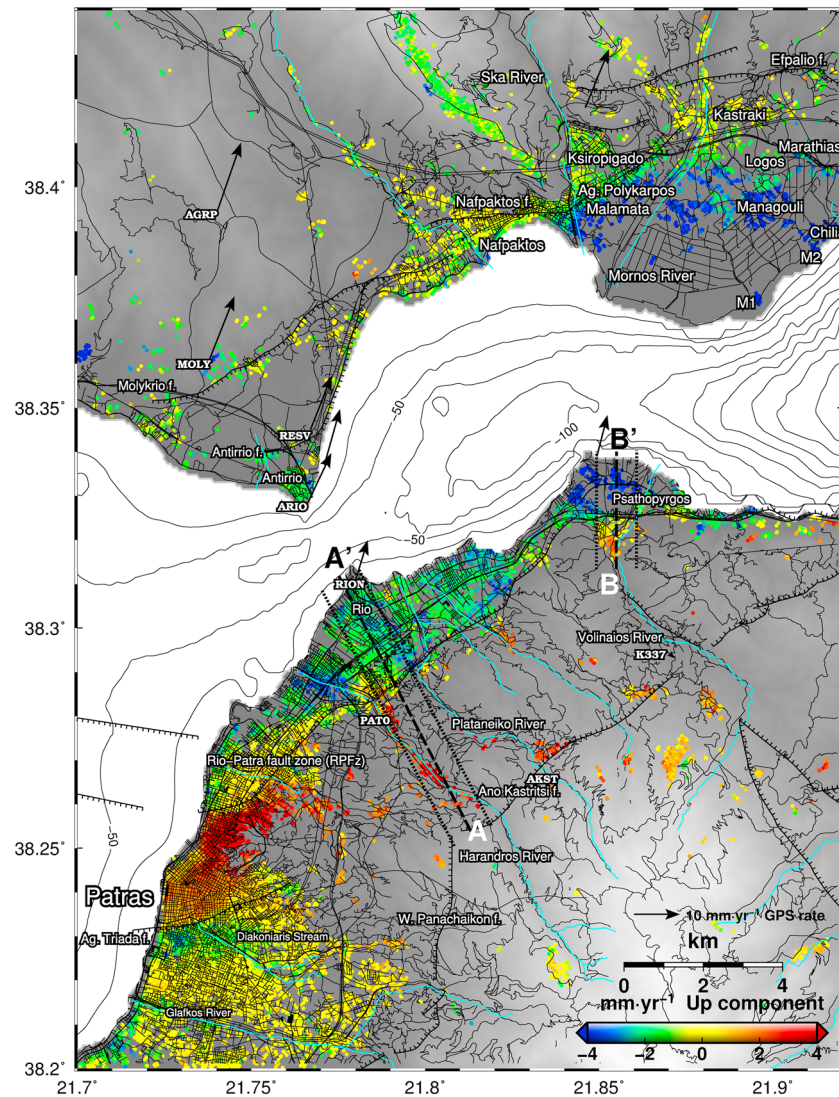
Ska River
Efpalio f.
Kastraki
Ksiropigado
Logos
Marathias
38.4°
AGRP
Nafpaktos f.
Ag. Polykarpos
Malamata
Managouli
Chili
Nafpaktos
M2
Mornos River
M1
MOLY
Molykrio f.
38.35°
RESV
-50
-100
B'
Antirrio f.
Antirrio
Psathopyrgos
ARIO
-50
A'
RION
B
Rio
38.3°
Volinaios River
K337
PATO
Plataneiko River
Rio–Patra fault zone (RPFz)
AKST
Ano Kastritsi f.
A
-50
38.25°
Harandros River
Patras
W. Panachaikon f.
10 mm·yr⁻¹ GPS rate
Ag. Triada f.
Diakoniaris Stream
km
0
2
4
mm·yr⁻¹
Up component
Glafkos River
-4
-2
0
2
4
38.2°
21.7°
21.75°
21.8°
21.85°
21.9°